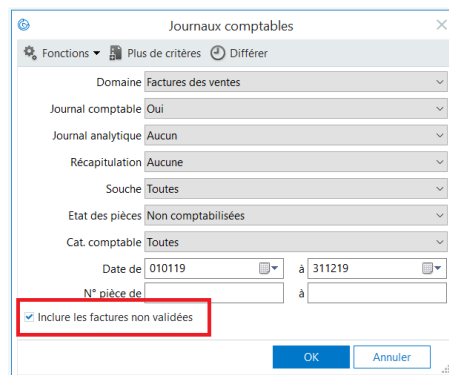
Journaux comptables

Fonctions ▾ Plus de critères Différer

Domaine Factures des ventes

Journal comptable Oui

Journal analytique Aucun

Récapitulation Aucune

Souche Toutes

Etat des pièces Non comptabilisées

Cat. comptable Toutes

Date de 010119 à 311219

N° pièce de à

Inclure les factures non validées

OK Annuler